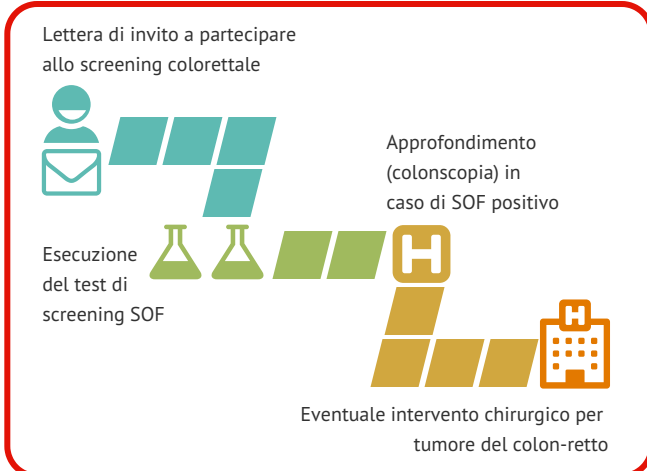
Lettera di invito a partecipare allo screening colorettale

Approfondimento (colonscopia) in caso di SOF positivo

Esecuzione del test di screening SOF

H

H

Eventuale intervento chirurgico per tumore del colon-retto